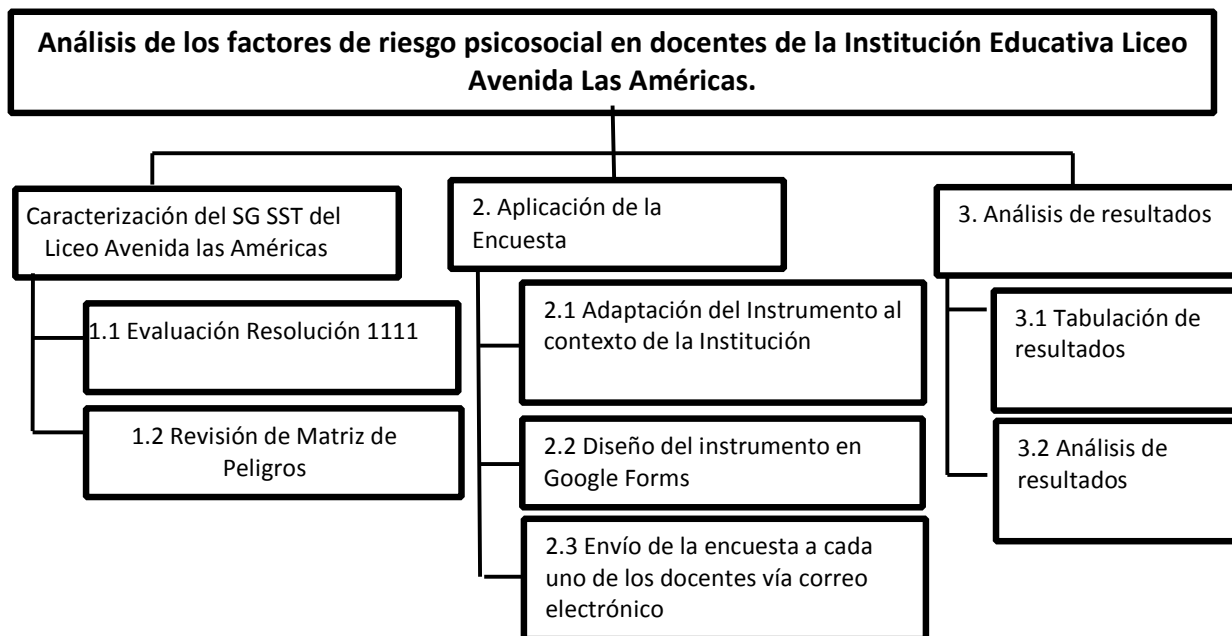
**Análisis de los factores de riesgo psicosocial en docentes de la Institución Educativa Liceo Avenida Las Américas.**

Caracterización del SG SST del Liceo Avenida las Américas

1.1 Evaluación Resolución 1111

1.2 Revisión de Matriz de Peligros

2. Aplicación de la Encuesta

2.1 Adaptación del Instrumento al contexto de la Institución

2.2 Diseño del instrumento en Google Forms

2.3 Envío de la encuesta a cada uno de los docentes vía correo electrónico

3. Análisis de resultados

3.1 Tabulación de resultados

3.2 Análisis de resultados